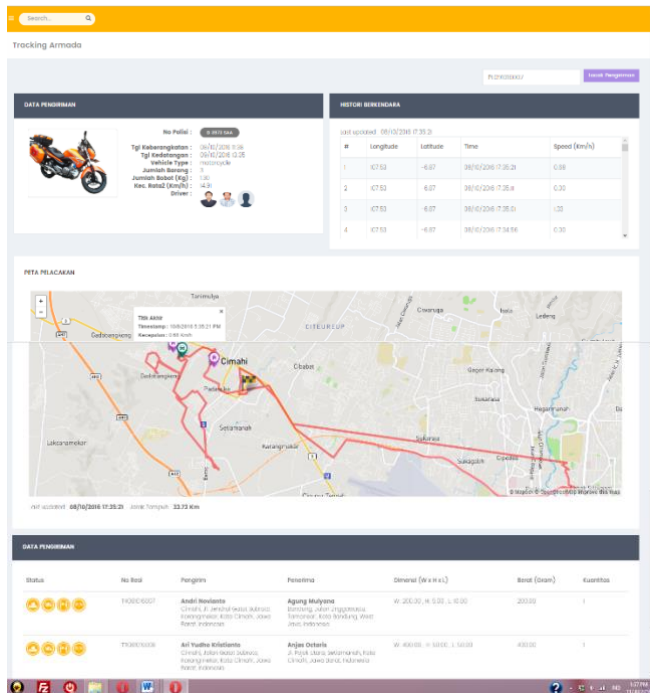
Search...

Tracking Armada

TX2180006007

Lacak Pengiriman

DATA PENGIRIMAN

No Polisi : D 3571 SAA

Tgl Keberangkatan : 06/10/2016 11:36

Tgl Kedatangan : 09/10/2016 12:35

Vehicle Type : motorcycle

Jumlah Barang : 3

Jumlah Bobot (Kg) : 1.00

Kec. Rata2 (Km/h) : 14.31

Driver :

HISTORI BERKENDARA

Last updated: 08/10/2016 17:35:21

| # | Longitude | Latitude | Time | Speed (Km/h) |
|---|---|---|---|---|
| 1 | 107.53 | -6.87 | 08/10/2016 17:35:21 | 0.56 |
| 2 | 107.53 | -6.87 | 08/10/2016 17:35:11 | 0.30 |
| 3 | 107.53 | -6.87 | 08/10/2016 17:35:01 | 1.32 |
| 4 | 107.53 | -6.87 | 08/10/2016 17:34:56 | 0.30 |

PETA PELACAKAN

+
−
Titik Akhir
Timestamp: 10/8/2016 5:35:21 PM
Kecepatan : 0.60 Km/h
Tanimulya
Gadobangkong
CITEURUP
Ciwaruga
Isola
Ledeng
Cimahi
Cibabat
Gegerkalong
Sukarasa
Padasuka
Setiamanah
Sukajadi
Hegarmanah
Lebakmekar
Karangmekar
Sukaraja
Sukabungah
Cipedes
Leuwigajah
© Mapbox © OpenStreetMap Improve this map

Last updated: 08/10/2016 17:35:21 Jarak Tempuh : 22.72 Km

DATA PENGIRIMAN

| Status | No Resi | Pengirim | Penerima | Dimensi (W x H x L) | Berat (Gram) | Kuantitas |
|---|---|---|---|---|---|---|
| | TX2180006007 | Andri Novianto Cimahi, Jl. Jenderal Gatot Subroto, Karangmekar, Kota Cimahi, Jawa Barat, Indonesia | Agung Mulyana Bandung, Jalan Enggalnasa, Tamansari, Kota Bandung, West Java, Indonesia | W: 200.00 , H: 5.00 , L: 10.00 | 200.00 | 1 |
| | TX2180006006 | Ari Yudhe Kristianto Cimahi, Jalan Gatot Subroto, Karangmekar, Kota Cimahi, Jawa Barat, Indonesia | Anjas Octaris Jl. Pojok Utara, Setiamanah, Kota Cimahi, Jawa Barat, Indonesia | W: 400.00 , H: 50.00 , L: 50.00 | 400.00 | 1 |

IND 1:07 PM